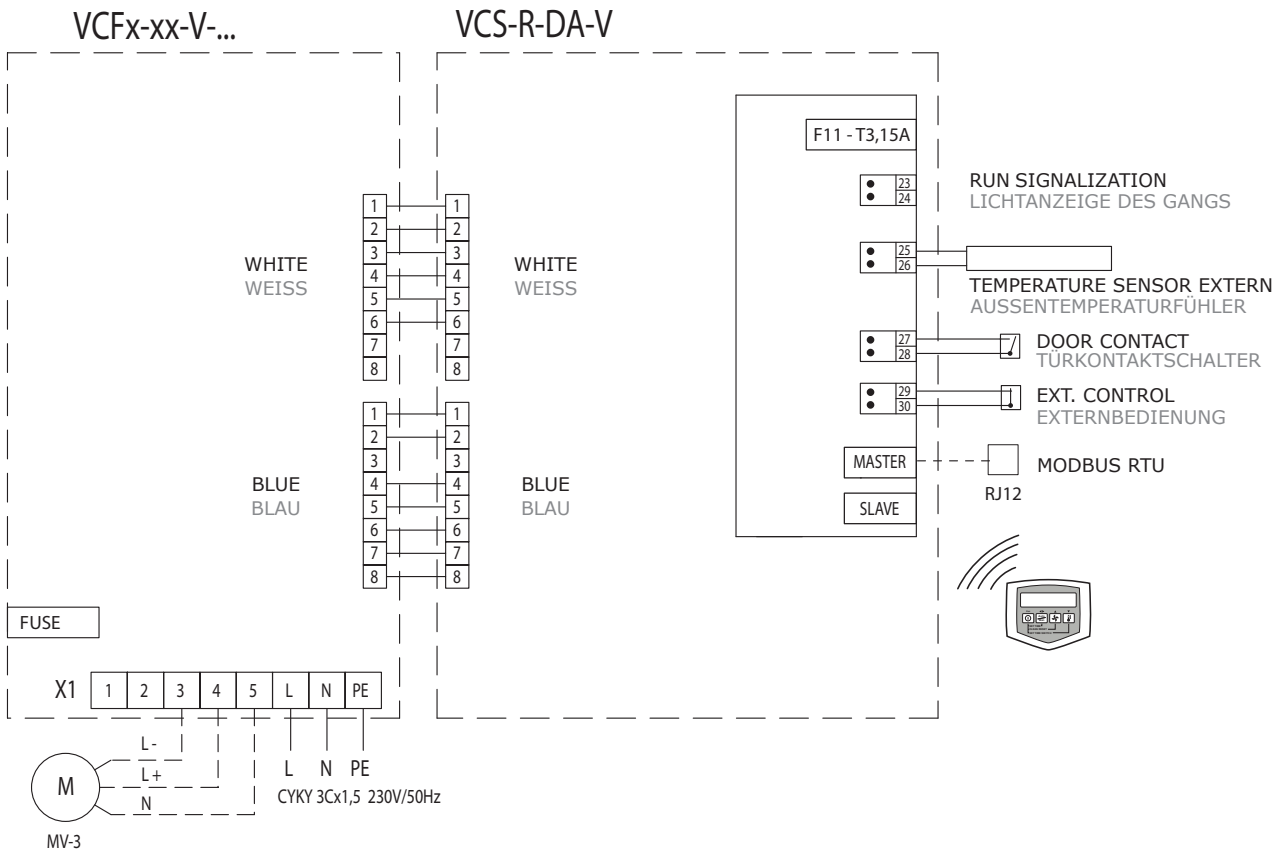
VCFx-xx-V-...

VCS-R-DA-V

F11 - T3,15A

23
24
RUN SIGNALIZATION
LICHTANZEIGE DES GANGS

25
26
TEMPERATURE SENSOR EXTERN
AUSSENTEMPERATURFÜHLER

27
28
DOOR CONTACT
TÜRKONTAKTSCHALTER

29
30
EXT. CONTROL
EXTERNBEDIENUNG

MASTER
MODBUS RTU
RJ12

SLAVE

WHITE
WEISS

1 2 3 4 5 6 7 8

1 2 3 4 5 6 7 8

WHITE
WEISS

BLUE
BLAU

1 2 3 4 5 6 7 8

1 2 3 4 5 6 7 8

BLUE
BLAU

FUSE

X1

| 1 | 2 | 3 | 4 | 5 | L | N | PE |
|---|---|---|---|---|---|---|---|

L -
L +
N

M

MV-3

L N PE
CYKY 3Cx1,5 230V/50Hz